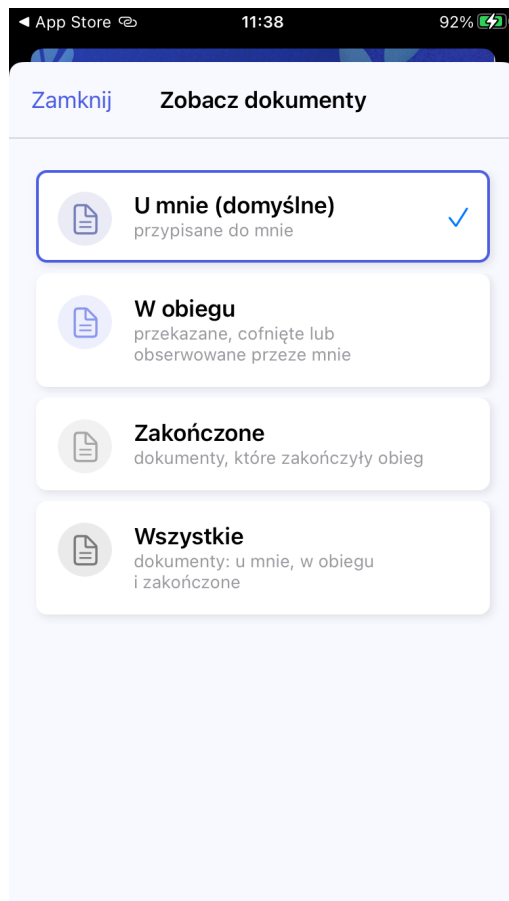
◀ App Store 11:38 92%

Zamknij Zobacz dokumenty

U mnie (domyślne)
przypisane do mnie

W obiegu
przekazane, cofnięte lub obserwowane przeze mnie

Zakończone
dokumenty, które zakończyły obieg

Wszystkie
dokumenty: u mnie, w obiegu i zakończone